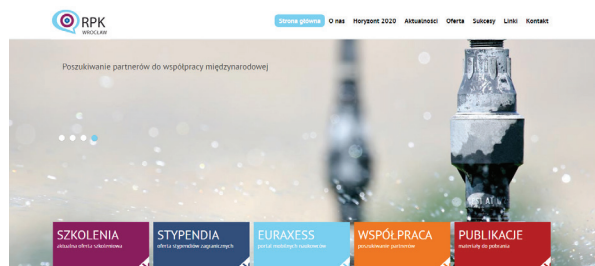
RPK
WROCŁAW

Strona główna O nas Horyzont 2020 Aktualności Oferta Sukcesy Linki Kontakt

Poszukiwanie partnerów do współpracy międzynarodowej

SZKOLENIA
aktualna oferta szkoleniowa

STYPENDIA
oferta stypendiów zagranicznych

EURAXESS
portal mobilnych naukowców

WSPÓŁPRACA
poszukiwanie partnerów

PUBLIKACJE
materiały do pobrania